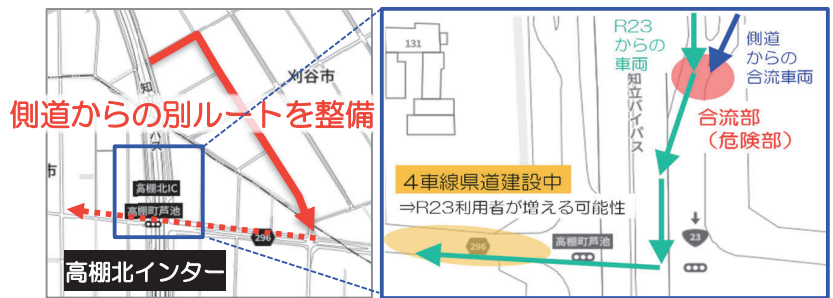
刈谷市
側道からの別ルートを整備
市
高棚北IC
高棚町芦池
296
高棚北インター
131
R23
からの
車両
側道
からの
合流車両
知立バイパス
合流部
（危険部）
4車線県道建設中
⇒R23利用者が増える可能性
296
高棚町芦池
23